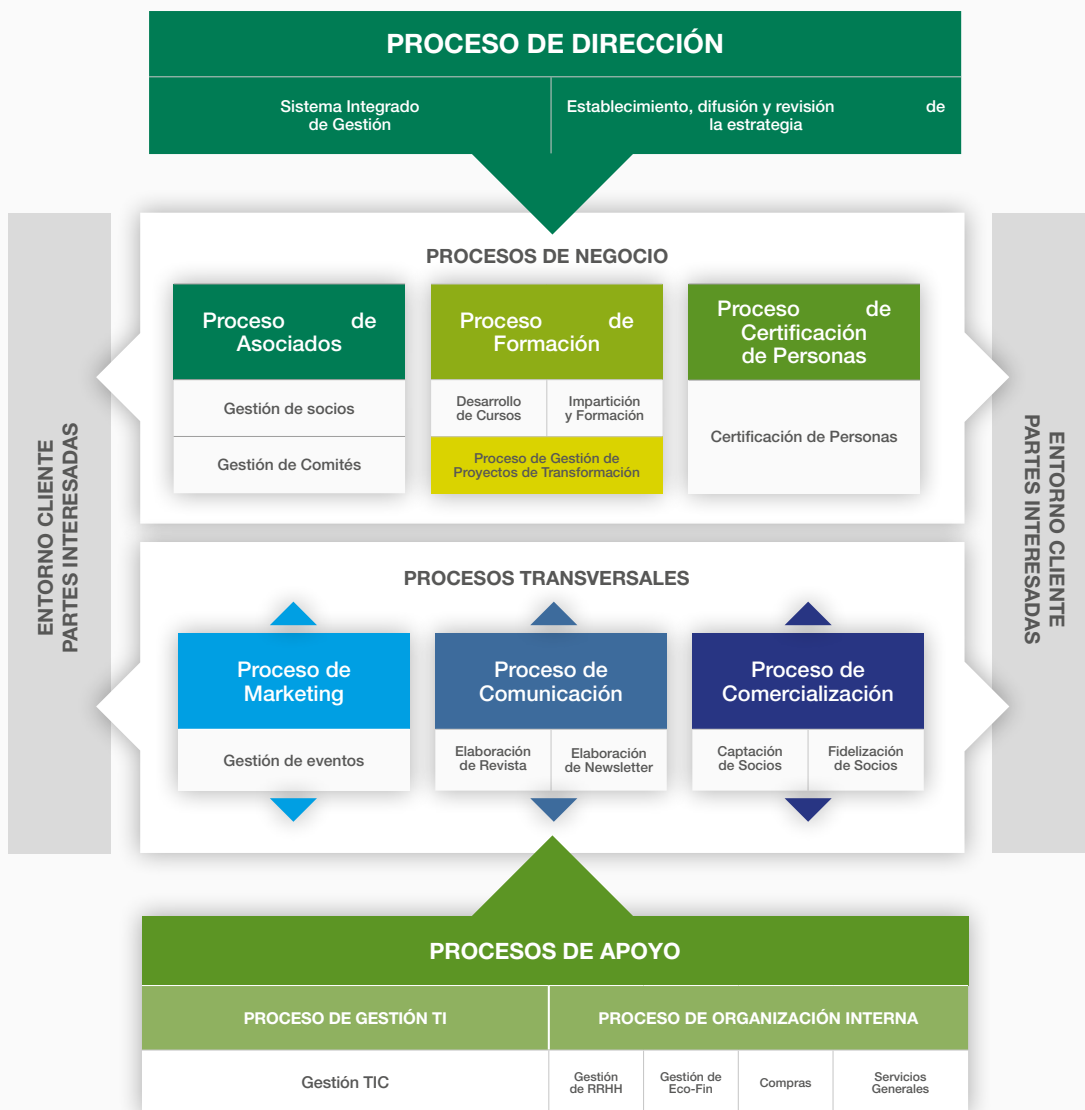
PROCESO DE DIRECCIÓN

Sistema Integrado de Gestión

Establecimiento, difusión y revisión de la estrategia

ENTORNO CLIENTE PARTES INTERESADAS

PROCESOS DE NEGOCIO

Proceso de Asociados

Gestión de socios

Gestión de Comités

Proceso de Formación

Desarrollo de Cursos

Impartición y Formación

Proceso de Gestión de Proyectos de Transformación

Proceso de Certificación de Personas

Certificación de Personas

ENTORNO CLIENTE PARTES INTERESADAS

PROCESOS TRANSVERSALES

Proceso de Marketing

Gestión de eventos

Proceso de Comunicación

Elaboración de Revista

Elaboración de Newsletter

Proceso de Comercialización

Captación de Socios

Fidelización de Socios

PROCESOS DE APOYO

PROCESO DE GESTIÓN TI

PROCESO DE ORGANIZACIÓN INTERNA

Gestión TIC

Gestión de RRHH

Gestión de Eco-Fin

Compras

Servicios Generales